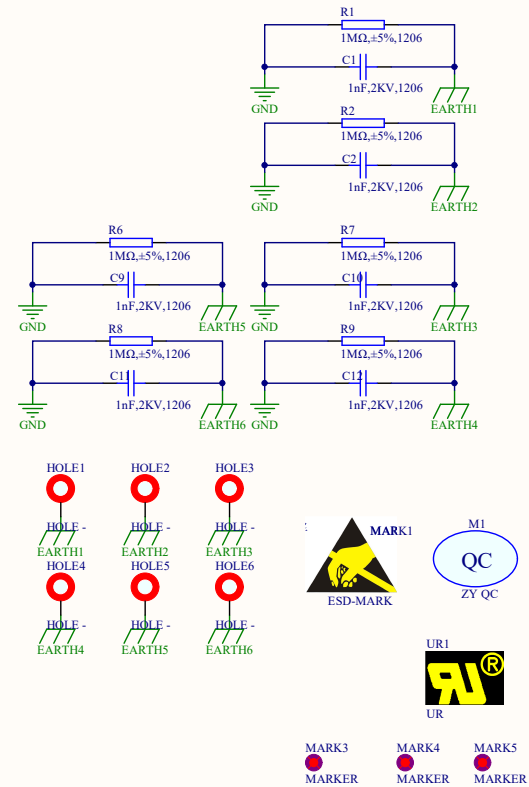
R1
1MΩ,±5%,1206
C1
1nF,2KV,1206
GND
EARTH1

R2
1MΩ,±5%,1206
C2
1nF,2KV,1206
GND
EARTH2

R6
1MΩ,±5%,1206
C9
1nF,2KV,1206
GND
EARTH5

R7
1MΩ,±5%,1206
C10
1nF,2KV,1206
GND
EARTH3

R8
1MΩ,±5%,1206
C11
1nF,2KV,1206
GND
EARTH6

R9
1MΩ,±5%,1206
C12
1nF,2KV,1206
GND
EARTH4

HOLE1
HOLE -
EARTH1
HOLE2
HOLE -
EARTH2
HOLE3
HOLE -
EARTH3

HOLE4
HOLE -
EARTH4
HOLE5
HOLE -
EARTH5
HOLE6
HOLE -
EARTH6

MARK1
ESD-MARK

M1
QC
ZY QC

UR1
UR

MARK3
MARKER
MARK4
MARKER
MARK5
MARKER